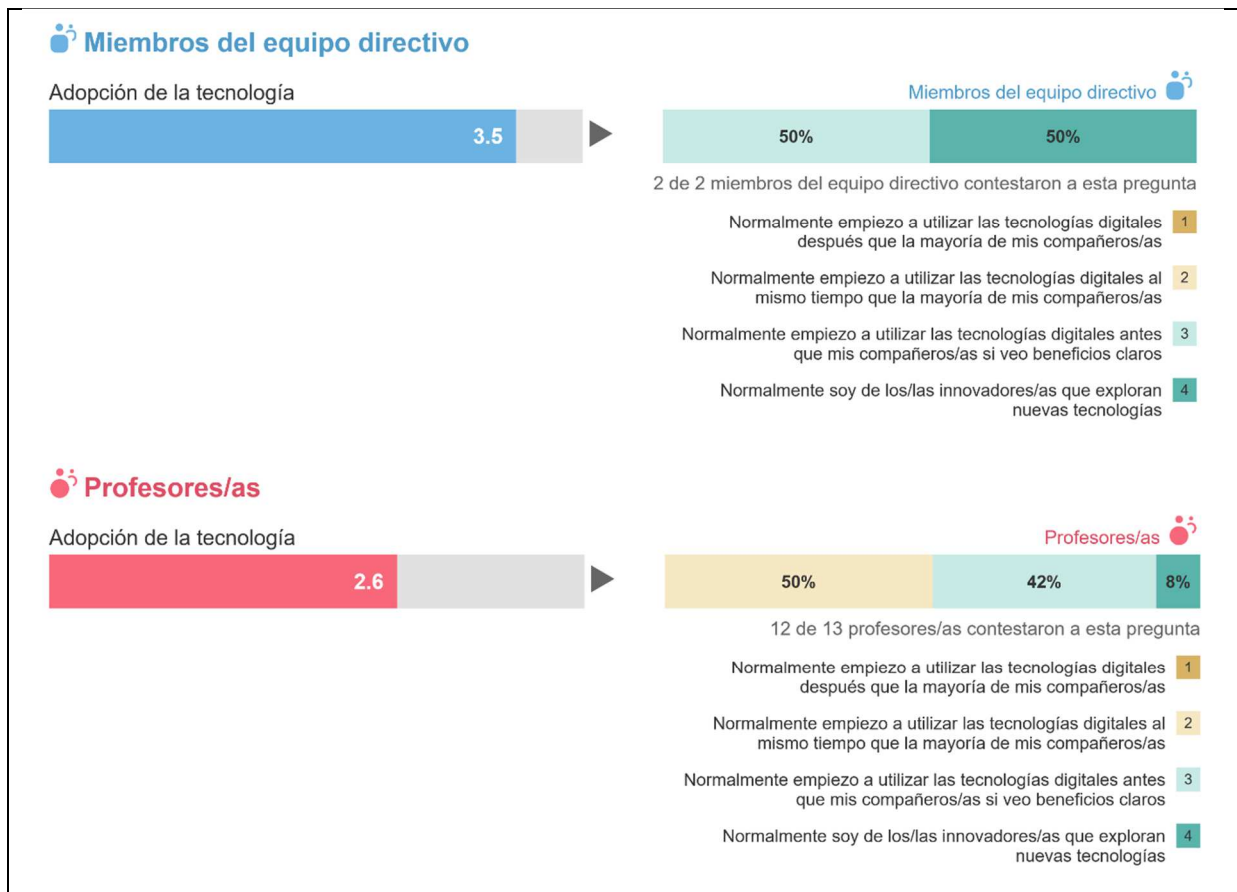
Miembros del equipo directivo

Adopción de la tecnología

3.5

Miembros del equipo directivo

50%

50%

2 de 2 miembros del equipo directivo contestaron a esta pregunta

Normalmente empiezo a utilizar las tecnologías digitales después que la mayoría de mis compañeros/as 1

Normalmente empiezo a utilizar las tecnologías digitales al mismo tiempo que la mayoría de mis compañeros/as 2

Normalmente empiezo a utilizar las tecnologías digitales antes que mis compañeros/as si veo beneficios claros 3

Normalmente soy de los/las innovadores/as que exploran nuevas tecnologías 4

Profesores/as

Adopción de la tecnología

2.6

Profesores/as

50%

42%

8%

12 de 13 profesores/as contestaron a esta pregunta

Normalmente empiezo a utilizar las tecnologías digitales después que la mayoría de mis compañeros/as 1

Normalmente empiezo a utilizar las tecnologías digitales al mismo tiempo que la mayoría de mis compañeros/as 2

Normalmente empiezo a utilizar las tecnologías digitales antes que mis compañeros/as si veo beneficios claros 3

Normalmente soy de los/las innovadores/as que exploran nuevas tecnologías 4